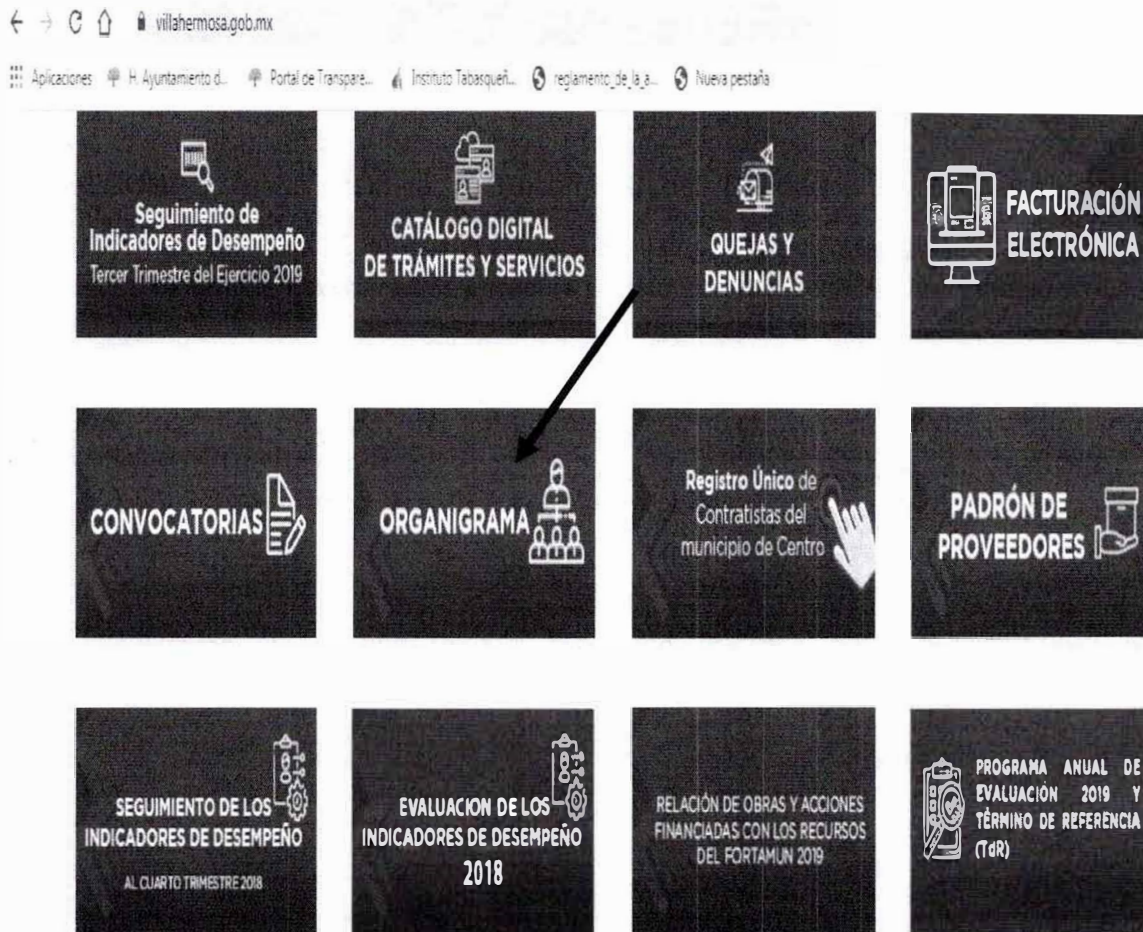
villahermosa.gob.mx

Aplicaciones H. Ayuntamiento d... Portal de Transpare... Instituto Tabasqueñ... reglamento_de_la_a... Nueva pestaña

Seguimiento de Indicadores de Desempeño
Tercer Trimestre del Ejercicio 2019

CATÁLOGO DIGITAL DE TRÁMITES Y SERVICIOS

QUEJAS Y DENUNCIAS

FACTURACIÓN ELECTRÓNICA

CONVOCATORIAS

ORGANIGRAMA

Registro Único de Contratistas del municipio de Centro

PADRÓN DE PROVEEDORES

SEGUIMIENTO DE LOS INDICADORES DE DESEMPEÑO
AL CUARTO TRIMESTRE 2018

EVALUACION DE LOS INDICADORES DE DESEMPEÑO
2018

RELACIÓN DE OBRAS Y ACCIONES FINANCIADAS CON LOS RECURSOS DEL FORTAMUN 2019

PROGRAMA ANUAL DE EVALUACIÓN 2019 Y TÉRMINO DE REFERENCIA (TdR)